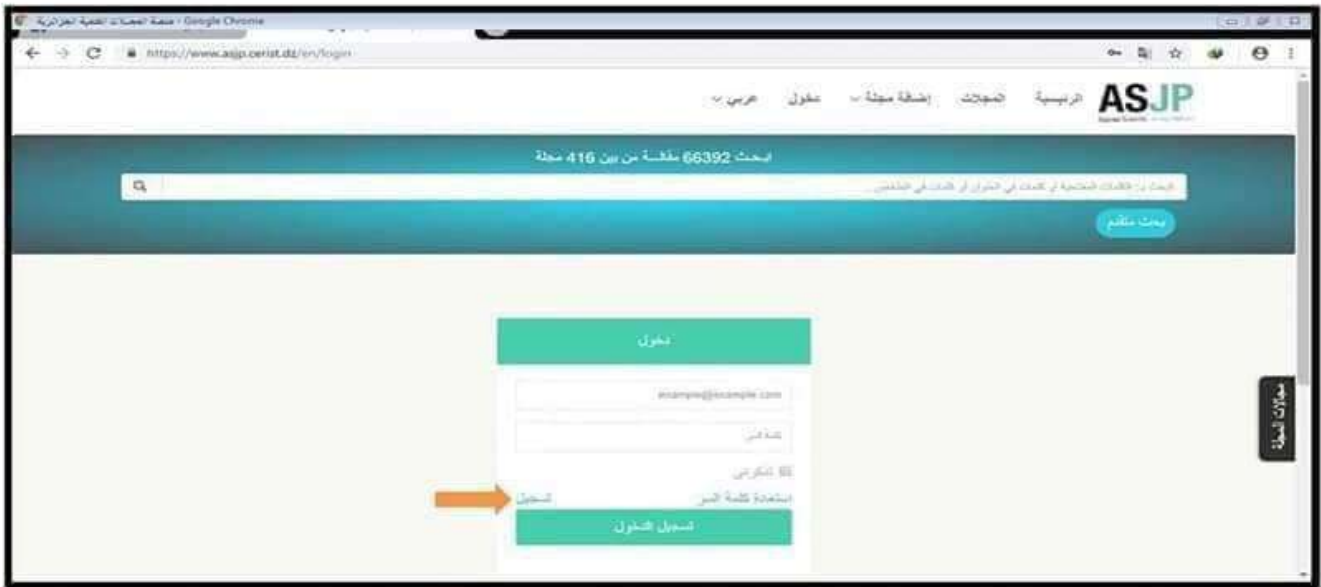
منصة المجلات العلمية الجزائرية - Google Chrome

https://www.asjp.cerist.dz/en/login

ASJP

الرئيسية المجلات إضافة مجلة دخول عربي

ابحث 66392 مقالة من بين 416 مجلة

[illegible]

بحث متقدم

دخول

example@example.com

كلمة السر

تذكرني

استعادة كلمة السر

تسجيل

تسجيل الدخول

مجالات المجلة